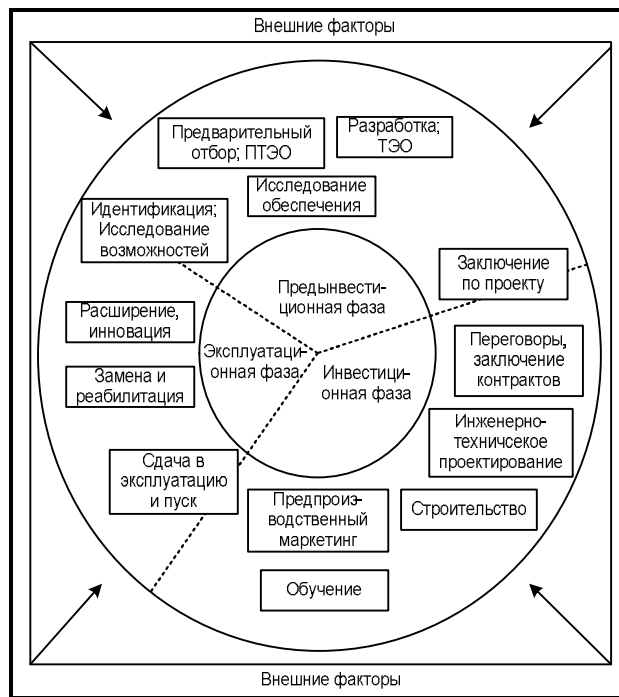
Внешние факторы

Предварительный отбор; ПТЭО

Разработка; ТЭО

Исследование обеспечения

Идентификация; Исследование возможностей

Предынвести-ционная фаза

Заключение по проекту

Расширение, инновация

Эксплуатаци-онная фаза

Инвестици-онная фаза

Переговоры, заключение контрактов

Замена и реабилитация

Инженерно-техничсеское проектирование

Сдача в эксплуатацию и пуск

Предпроиз-водственный маркетинг

Строительство

Обучение

Внешние факторы